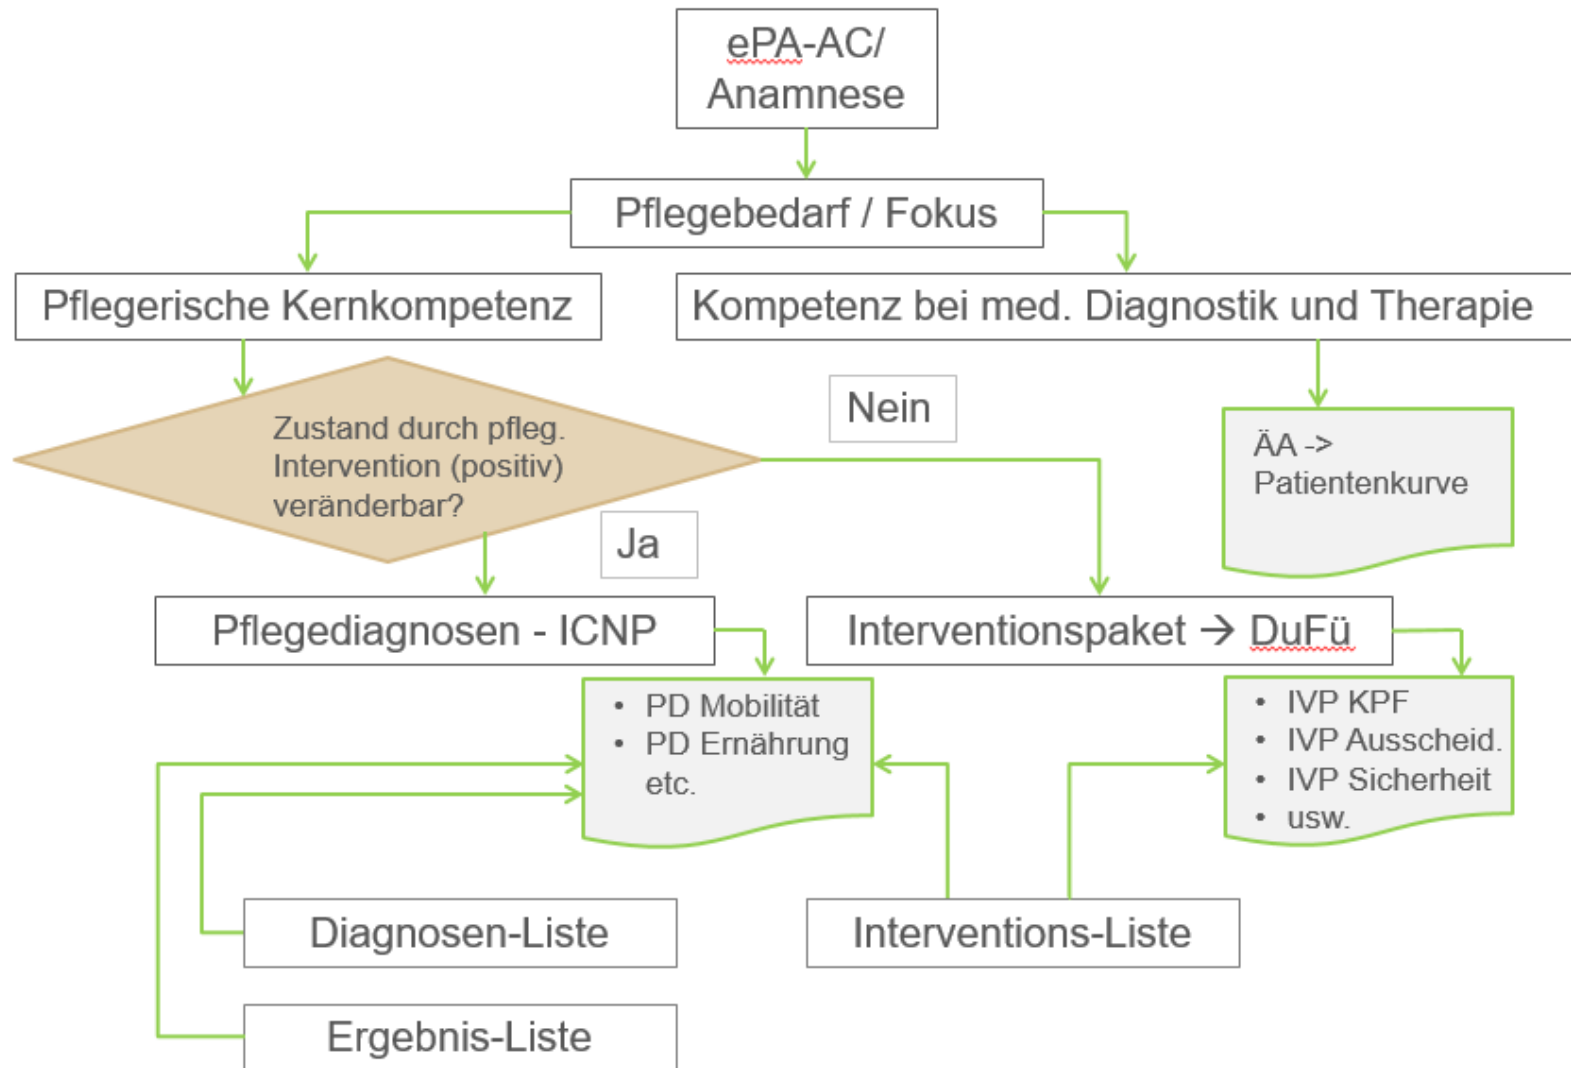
ePA-AC/ Anamnese

Pflegebedarf / Fokus

Pflegerische Kernkompetenz

Kompetenz bei med. Diagnostik und Therapie

Zustand durch pfleg. Intervention (positiv) veränderbar?

Nein

ÄA -> Patientenkurve

Ja

Pflegediagnosen - ICNP

Interventionspaket → DuFü

- PD Mobilität
- PD Ernährung

etc.

- IVP KPF
- IVP Ausscheid.
- IVP Sicherheit
- usw.

Diagnosen-Liste

Interventions-Liste

Ergebnis-Liste